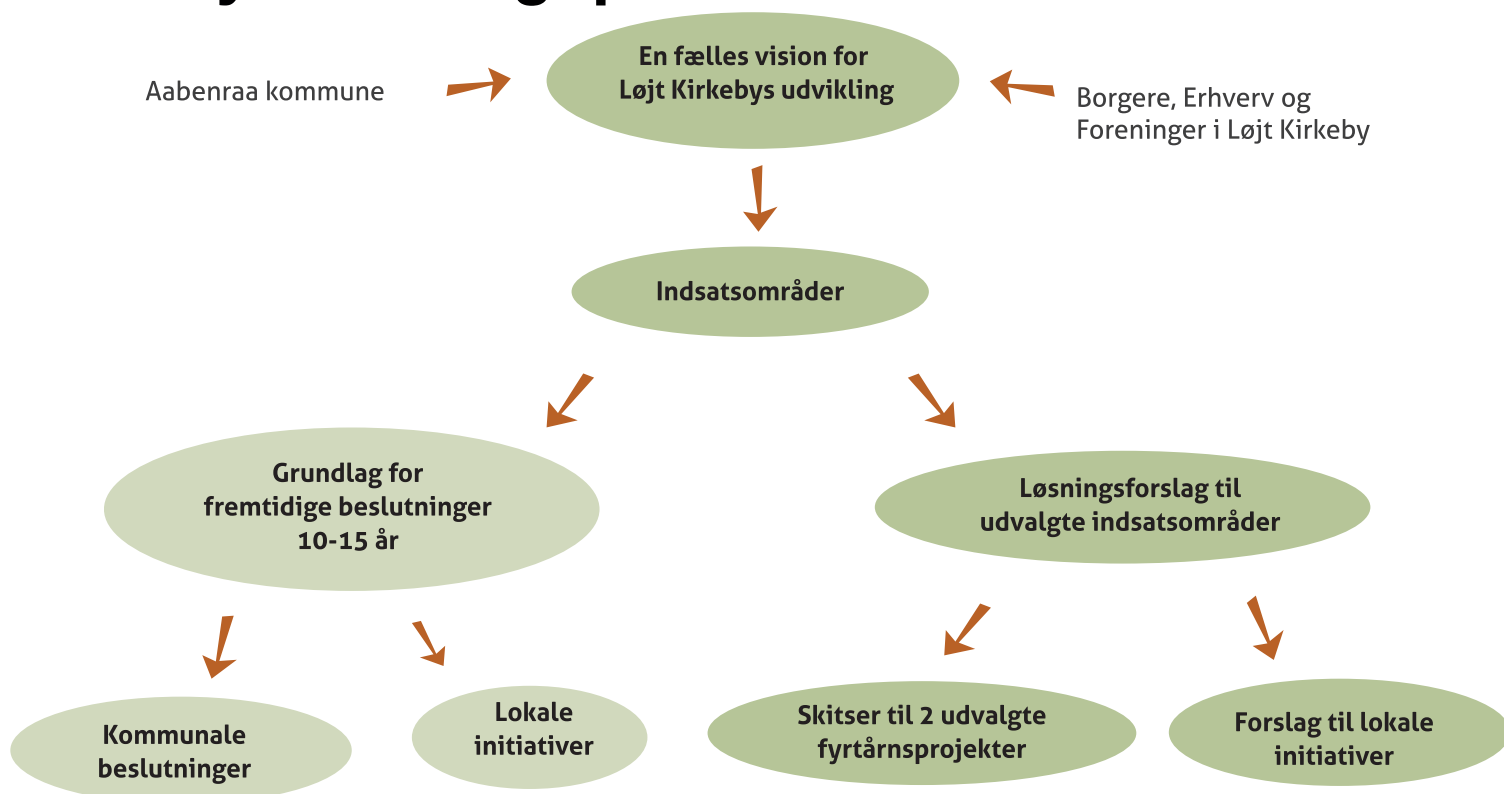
Aabenraa kommune

En fælles vision for Løjt Kirkebys udvikling

Borgere, Erhverv og Foreninger i Løjt Kirkeby

Indsatsområder

Grundlag for fremtidige beslutninger 10-15 år

Løsningsforslag til udvalgte indsatsområder

Kommunale beslutninger

Lokale initiativer

Skitser til 2 udvalgte fyrtårnsprojekter

Forslag til lokale initiativer